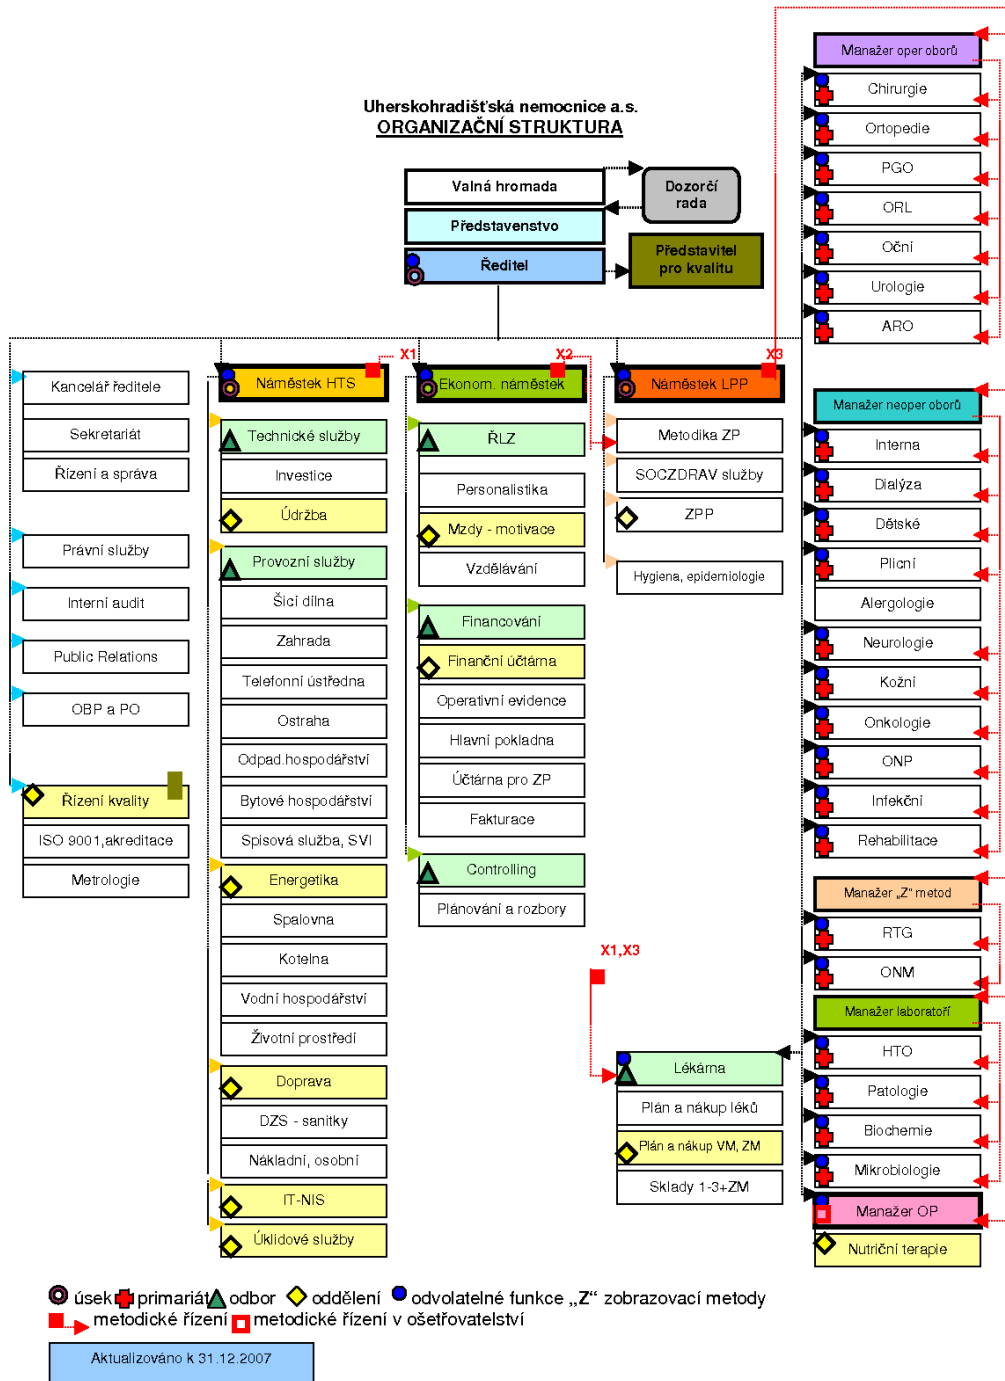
Uherskohradišťská nemocnice a.s.
ORGANIZAČNÍ STRUKTURA

Valná hromada
Představenstvo
Ředitel
Dozorčí rada
Představitel pro kvalitu

Kancelář ředitele
Sekretariát
Řízení a správa
Právní služby
Interní audit
Public Relations
OBP a PO
Řízení kvality
ISO 9001,akreditace
Metrologie

X1
Náměstek HTS
Technické služby
Investice
Údržba
Provozní služby
Šicí dílna
Zahrada
Telefonní ústředna
Ostraha
Odpad.hospodářství
Bytové hospodářství
Spisová služba, SVI
Energetika
Spalovna
Kotelna
Vodní hospodářství
Životní prostředí
Doprava
DZS - sanitky
Nákladní, osobní
IT-NIS
Úklidové služby

X2
Ekonom. náměstek
ŘLZ
Personalistika
Mzdy - motivace
Vzdělávání
Financování
Finanční účtárna
Operativní evidence
Hlavní pokladna
Účtárna pro ZP
Fakturace
Controlling
Plánování a rozbory

X3
Náměstek LPP
Metodika ZP
SOCZDRAV služby
ZPP
Hygiena, epidemiologie

X1,X3
Lékárna
Plán a nákup léků
Plán a nákup VM, ZM
Sklady 1-3+ZM

Manažer oper oborů
Chirurgie
Ortopedie
PGO
ORL
Oční
Urologie
ARO
Manažer neoper oborů
Interna
Dialýza
Dětské
Plicní
Alergologie
Neurologie
Kožní
Onkologie
ONP
Infekční
Rehabilitace
Manažer „Z“ metod
RTG
ONM
Manažer laboratoří
HTO
Patologie
Biochemie
Mikrobiologie
Manažer OP
Nutriční terapie

úsek primariát odbor oddělení odvolatelné funkce „Z“ zobrazovací metody
metodické řízení metodické řízení v ošetřovatelství

Aktualizováno k 31.12.2007